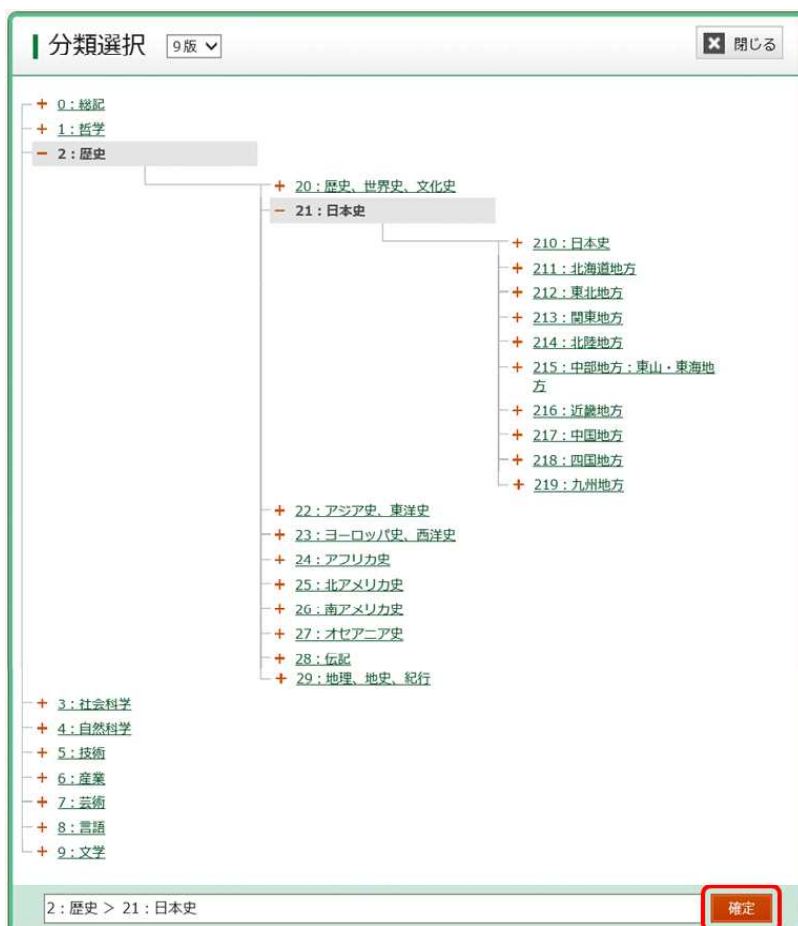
分類選択 9版

閉じる

+ 0：総記
+ 1：哲学
− 2：歴史
+ 20：歴史、世界史、文化史
− 21：日本史
+ 210：日本史
+ 211：北海道地方
+ 212：東北地方
+ 213：関東地方
+ 214：北陸地方
+ 215：中部地方：東山・東海地方
+ 216：近畿地方
+ 217：中国地方
+ 218：四国地方
+ 219：九州地方
+ 22：アジア史、東洋史
+ 23：ヨーロッパ史、西洋史
+ 24：アフリカ史
+ 25：北アメリカ史
+ 26：南アメリカ史
+ 27：オセアニア史
+ 28：伝記
+ 29：地理、地史、紀行
+ 3：社会科学
+ 4：自然科学
+ 5：技術
+ 6：産業
+ 7：芸術
+ 8：言語
+ 9：文学

2：歴史 > 21：日本史

確定